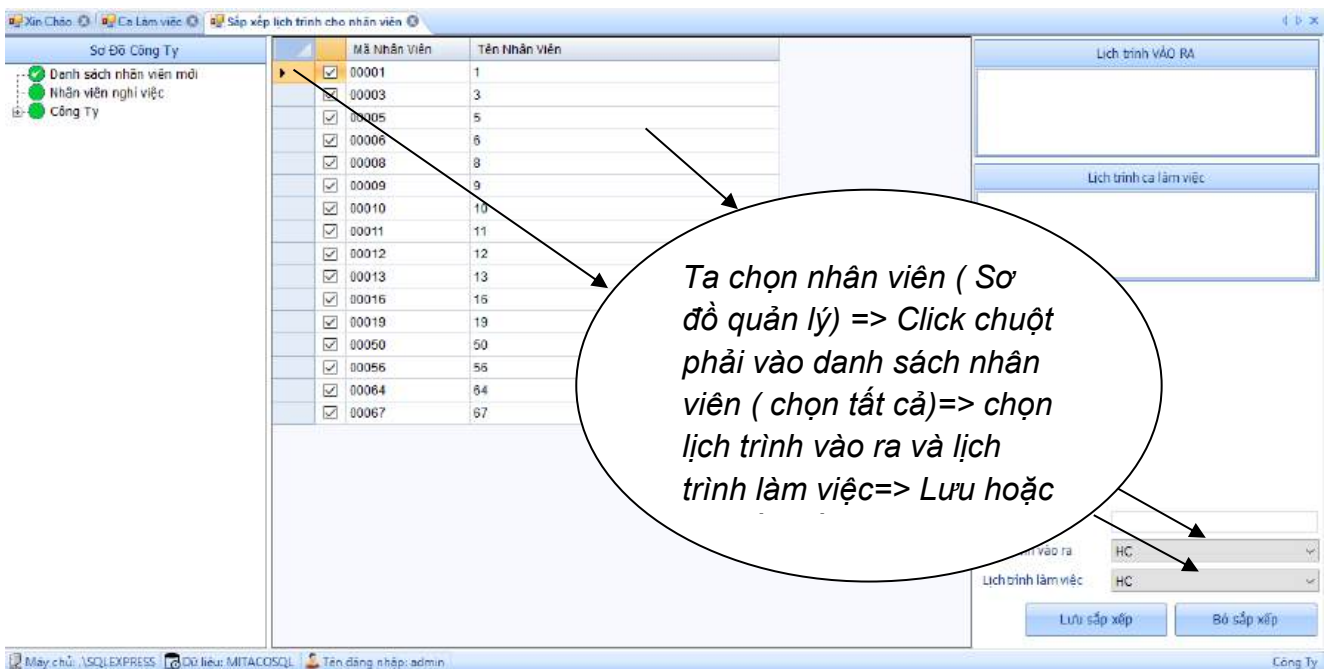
Xin Chào | Ca Làm việc | Sắp xếp lịch trình cho nhân viên

Sơ Đồ Công Ty
Danh sách nhân viên mới
Nhân viên nghỉ việc
Công Ty

| Mã Nhân Viên | Tên Nhân Viên |
|---|---|
| 00001 | 1 |
| 00003 | 3 |
| 00005 | 5 |
| 00006 | 6 |
| 00008 | 8 |
| 00009 | 9 |
| 00010 | 10 |
| 00011 | 11 |
| 00012 | 12 |
| 00013 | 13 |
| 00016 | 16 |
| 00019 | 19 |
| 00050 | 50 |
| 00056 | 56 |
| 00064 | 64 |
| 00067 | 67 |

Lịch trình VÀO RA

Lịch trình ca làm việc

Ta chọn nhân viên ( Sơ đồ quản lý) => Click chuột phải vào danh sách nhân viên ( chọn tất cả)=> chọn lịch trình vào ra và lịch trình làm việc=> Lưu hoặc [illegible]

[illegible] vào ra HC
Lịch trình làm việc HC

Lưu sắp xếp
Bỏ sắp xếp

Máy chủ: .\SQLEXPRESS | Dữ liệu: MITACOSQL | Tên đăng nhập: admin
Công Ty